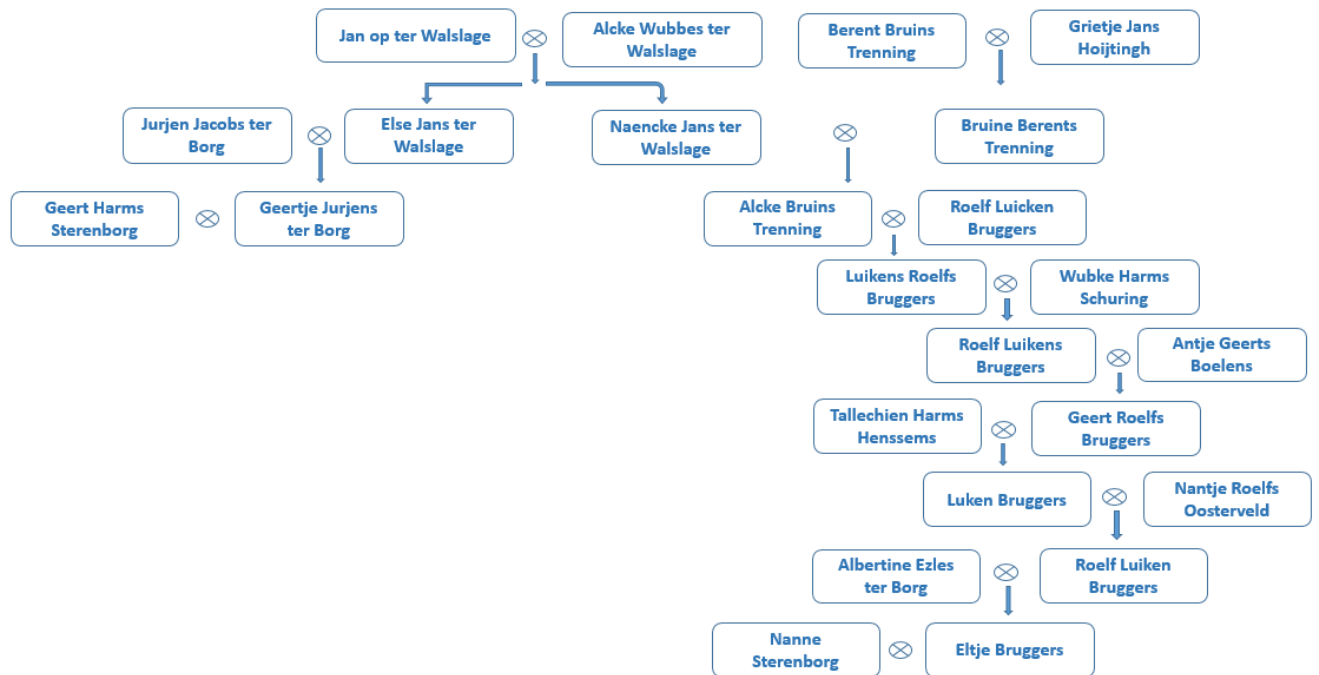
Jan op ter Walslage $\otimes$ Alcke Wubbes ter Walslage

Berent Bruins Trenning $\otimes$ Grietje Jans Hoijtingh

Jurjen Jacobs ter Borg $\otimes$ Else Jans ter Walslage

Naencke Jans ter Walslage

$\otimes$

Bruine Berents Trenning

Geert Harms Sterenborg $\otimes$ Geertje Jurjens ter Borg

Alcke Bruins Trenning $\otimes$ Roelf Luicken Bruggers

Luikens Roelfs Bruggers $\otimes$ Wubke Harms Schuring

Roelf Luikens Bruggers $\otimes$ Antje Geerts Boelens

Tallechien Harms Henssems $\otimes$ Geert Roelfs Bruggers

Luken Bruggers $\otimes$ Nantje Roelfs Oosterveld

Albertine Ezles ter Borg $\otimes$ Roelf Luiken Bruggers

Nanne Sterenborg $\otimes$ Eltje Bruggers